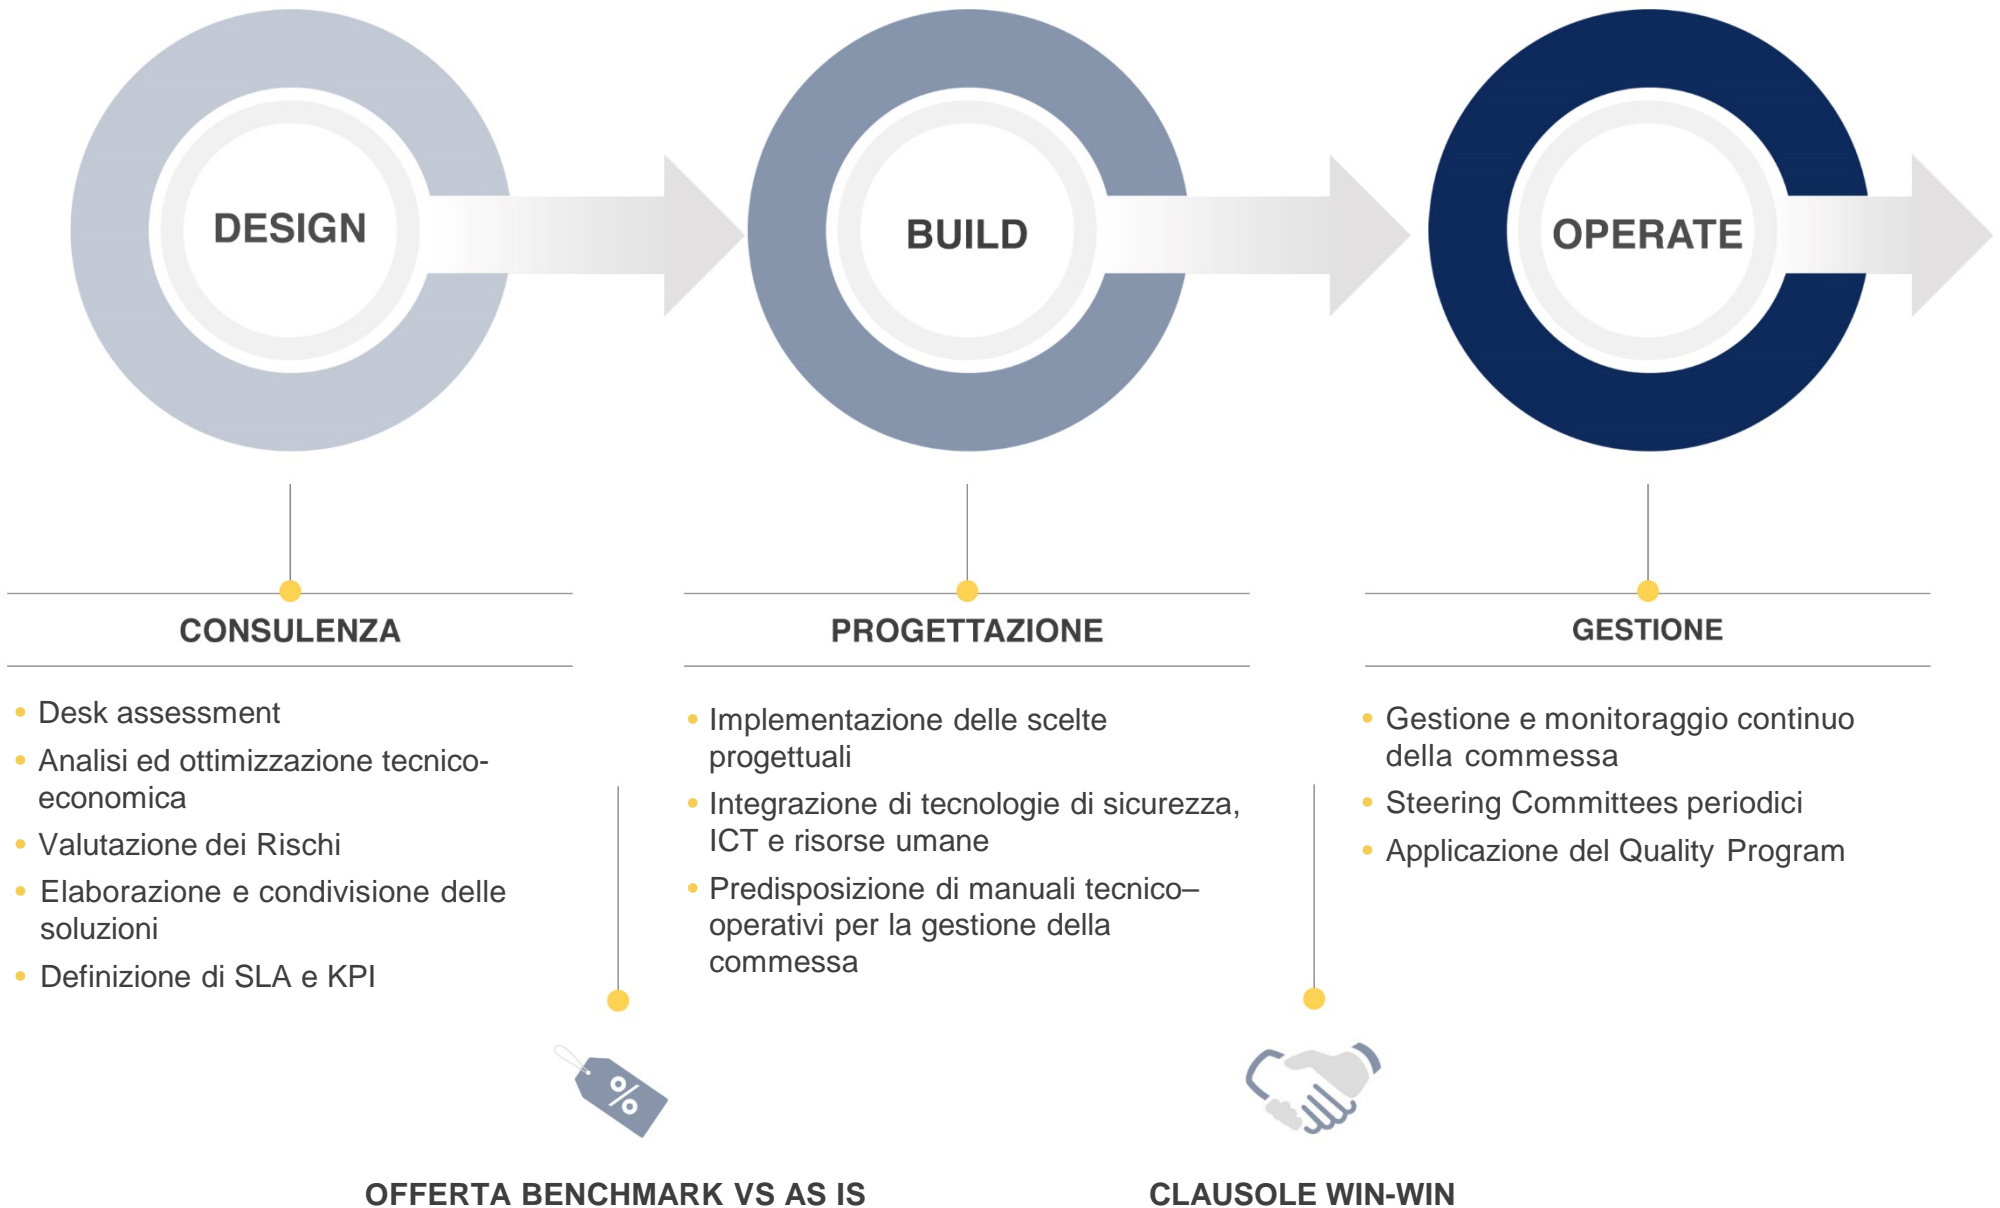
DESIGN

BUILD

OPERATE

CONSULENZA

- Desk assessment
- Analisi ed ottimizzazione tecnico-economica
- Valutazione dei Rischi
- Elaborazione e condivisione delle soluzioni
- Definizione di SLA e KPI

PROGETTAZIONE

- Implementazione delle scelte progettuali
- Integrazione di tecnologie di sicurezza, ICT e risorse umane
- Predisposizione di manuali tecnico–operativi per la gestione della commessa

GESTIONE

- Gestione e monitoraggio continuo della commessa
- Steering Committees periodici
- Applicazione del Quality Program

%

OFFERTA BENCHMARK VS AS IS

CLAUSOLE WIN-WIN